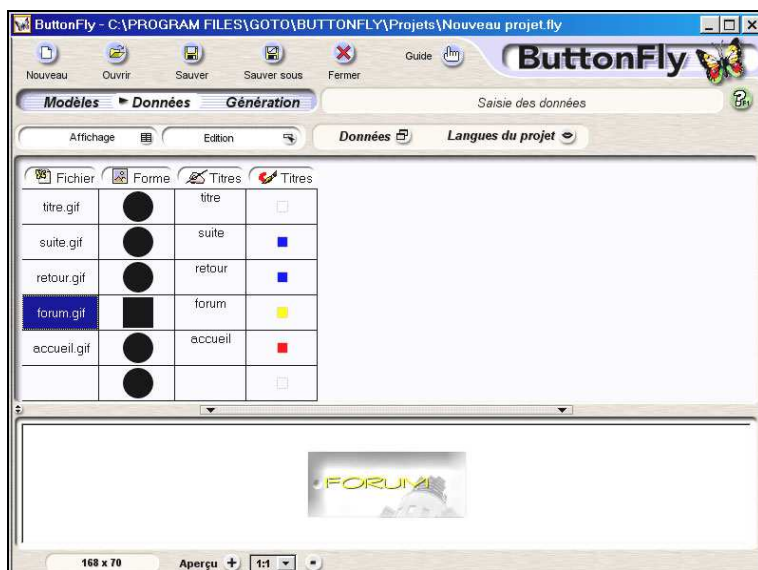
ButtonFly - C:\PROGRAM FILES\GOTO\BUTTONFLY\Projets\Nouveau projet.fly

Nouveau Ouvrir Sauver Sauver sous Fermer Guide ButtonFly

Modèles Données Génération Saisie des données

Affichage Edition Données Langues du projet

| Fichier | Forme | Titres | Titres |
|---|---|---|---|
| titre.gif | | titre | |
| suite.gif | | suite | |
| retour.gif | | retour | |
| forum.gif | | forum | |
| accueil.gif | | accueil | |
| | | | |

FORUM

168 x 70 Aperçu 1:1